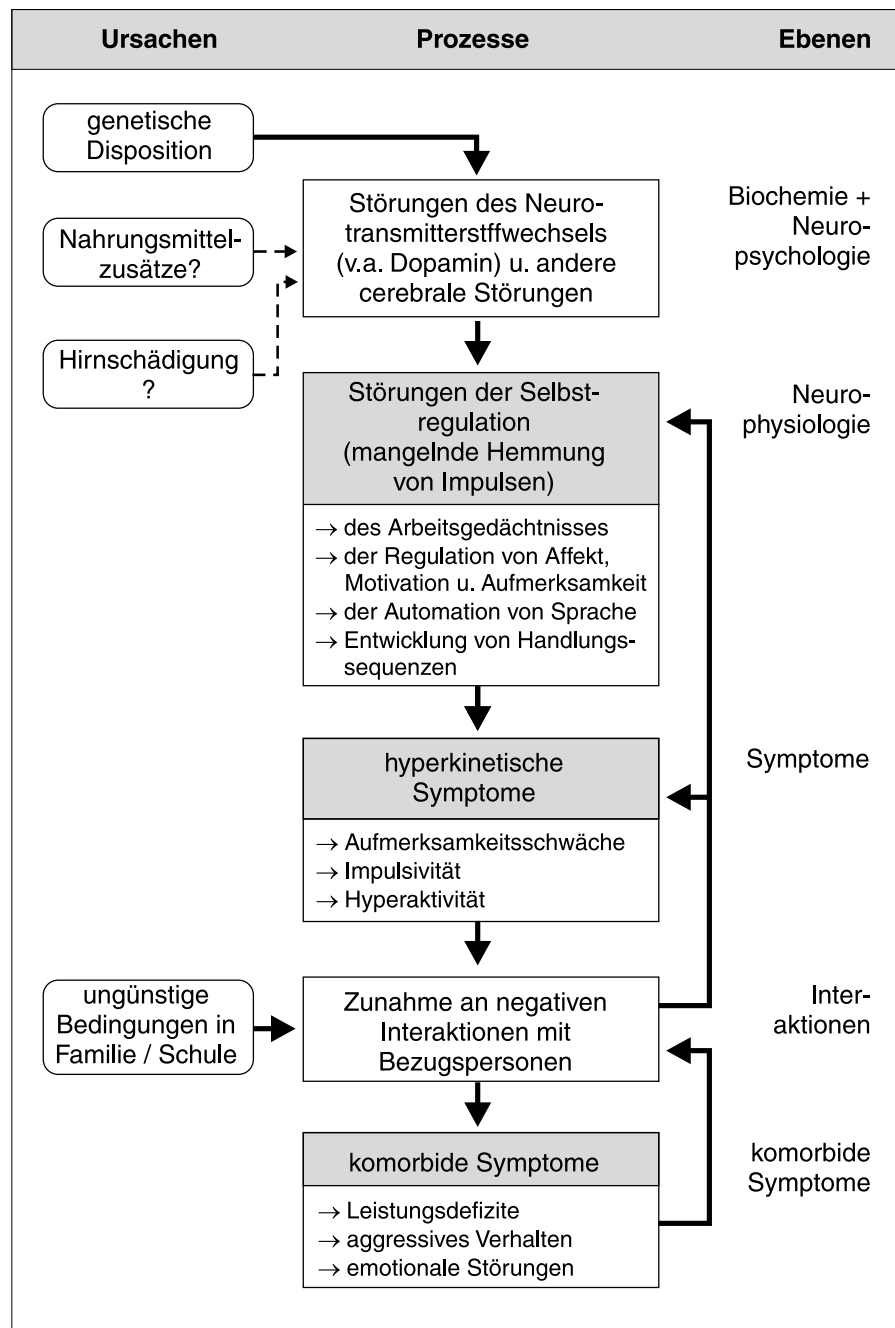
Ursachen

Prozesse

Ebenen

genetische Disposition

Nahrungsmittelzusätze?

Hirnschädigung ?

Störungen des Neurotransmitterstffwechsels (v.a. Dopamin) u. andere cerebrale Störungen

Biochemie + Neuropsychologie

Störungen der Selbstregulation (mangelnde Hemmung von Impulsen)

→ des Arbeitsgedächtnisses
→ der Regulation von Affekt, Motivation u. Aufmerksamkeit
→ der Automation von Sprache
→ Entwicklung von Handlungssequenzen

Neurophysiologie

hyperkinetische Symptome

→ Aufmerksamkeitsschwäche
→ Impulsivität
→ Hyperaktivität

Symptome

ungünstige Bedingungen in Familie / Schule

Zunahme an negativen Interaktionen mit Bezugspersonen

Interaktionen

komorbide Symptome

→ Leistungsdefizite
→ aggressives Verhalten
→ emotionale Störungen

komorbide Symptome